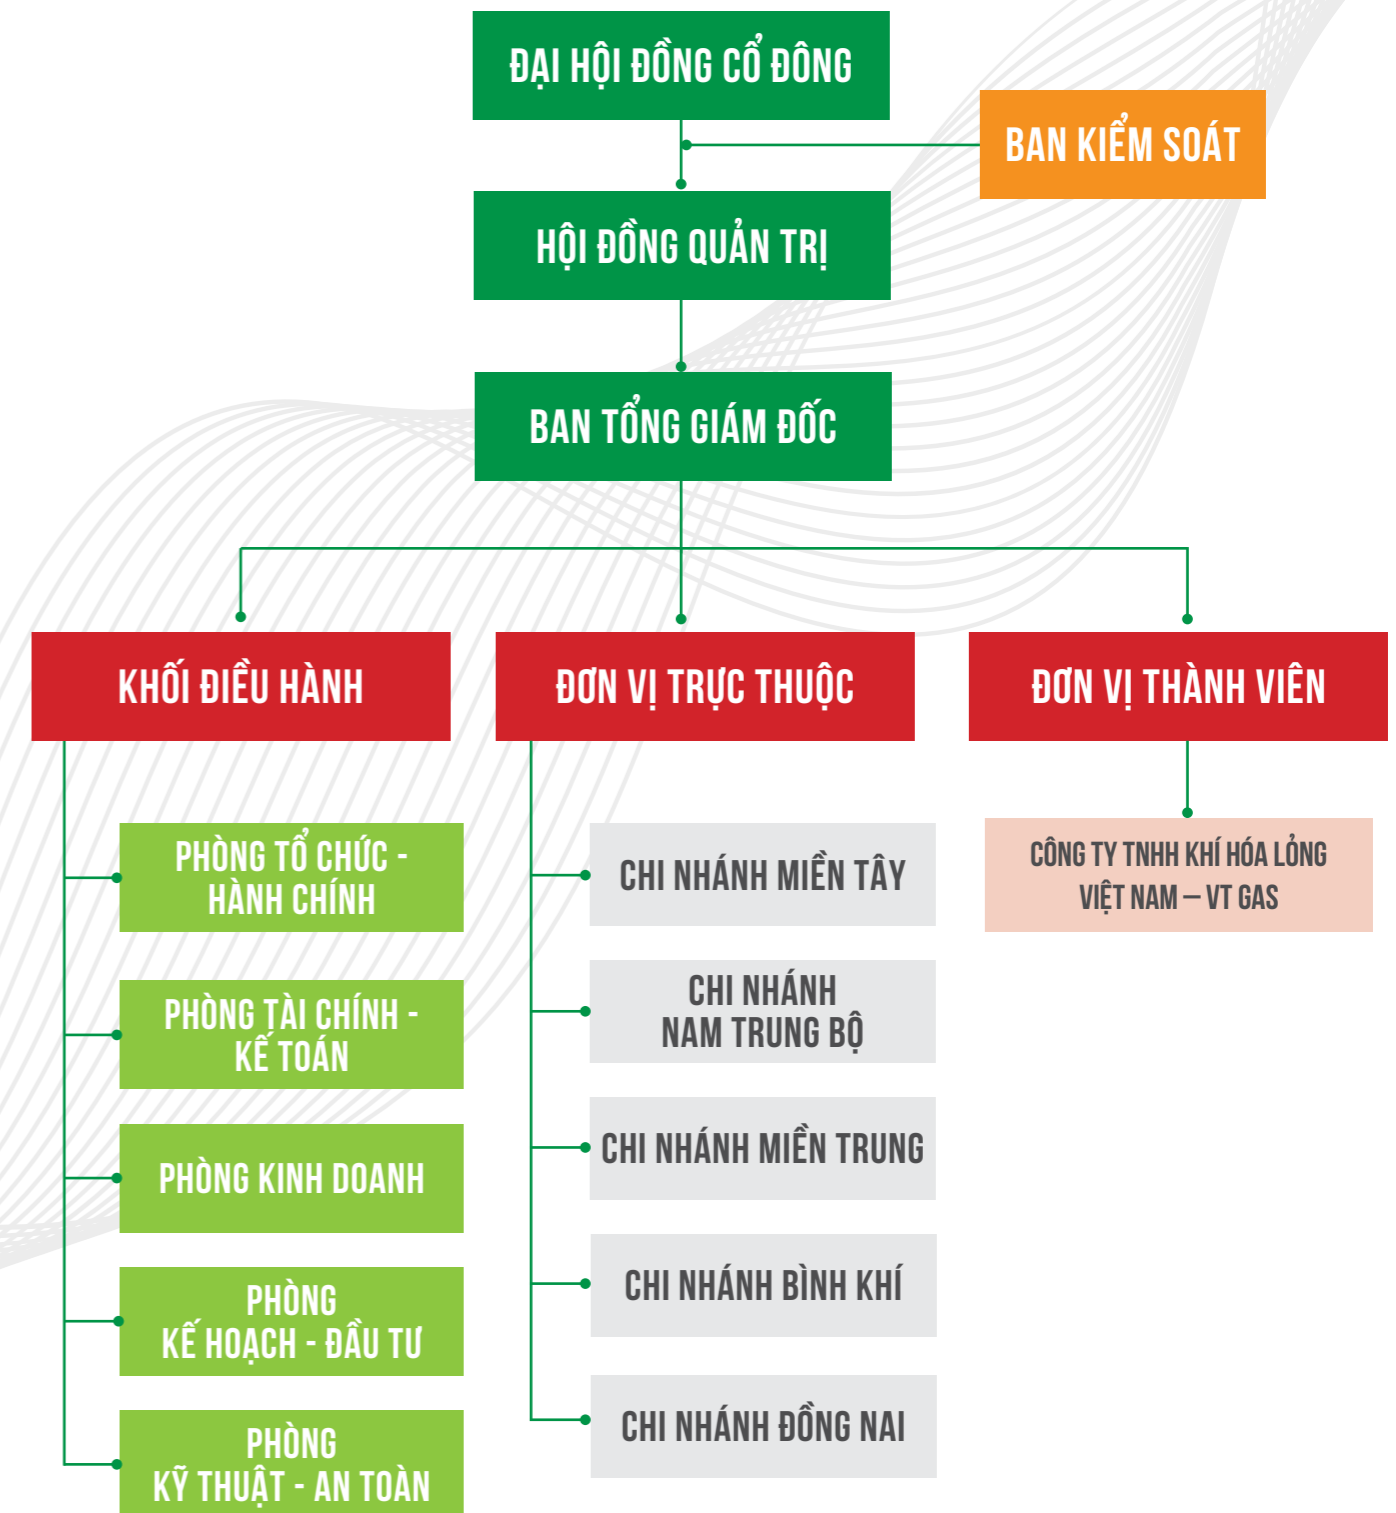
ĐẠI HỘI ĐỒNG CỔ ĐÔNG

BAN KIỂM SOÁT

HỘI ĐỒNG QUẢN TRỊ

BAN TỔNG GIÁM ĐỐC

KHỐI ĐIỀU HÀNH

ĐƠN VỊ TRỰC THUỘC

ĐƠN VỊ THÀNH VIÊN

PHÒNG TỔ CHỨC - HÀNH CHÍNH

PHÒNG TÀI CHÍNH - KẾ TOÁN

PHÒNG KINH DOANH

PHÒNG KẾ HOẠCH - ĐẦU TƯ

PHÒNG KỸ THUẬT - AN TOÀN

CHI NHÁNH MIỀN TÂY

CHI NHÁNH NAM TRUNG BỘ

CHI NHÁNH MIỀN TRUNG

CHI NHÁNH BÌNH KHÍ

CHI NHÁNH ĐỒNG NAI

CÔNG TY TNHH KHÍ HÓA LỎNG VIỆT NAM – VT GAS